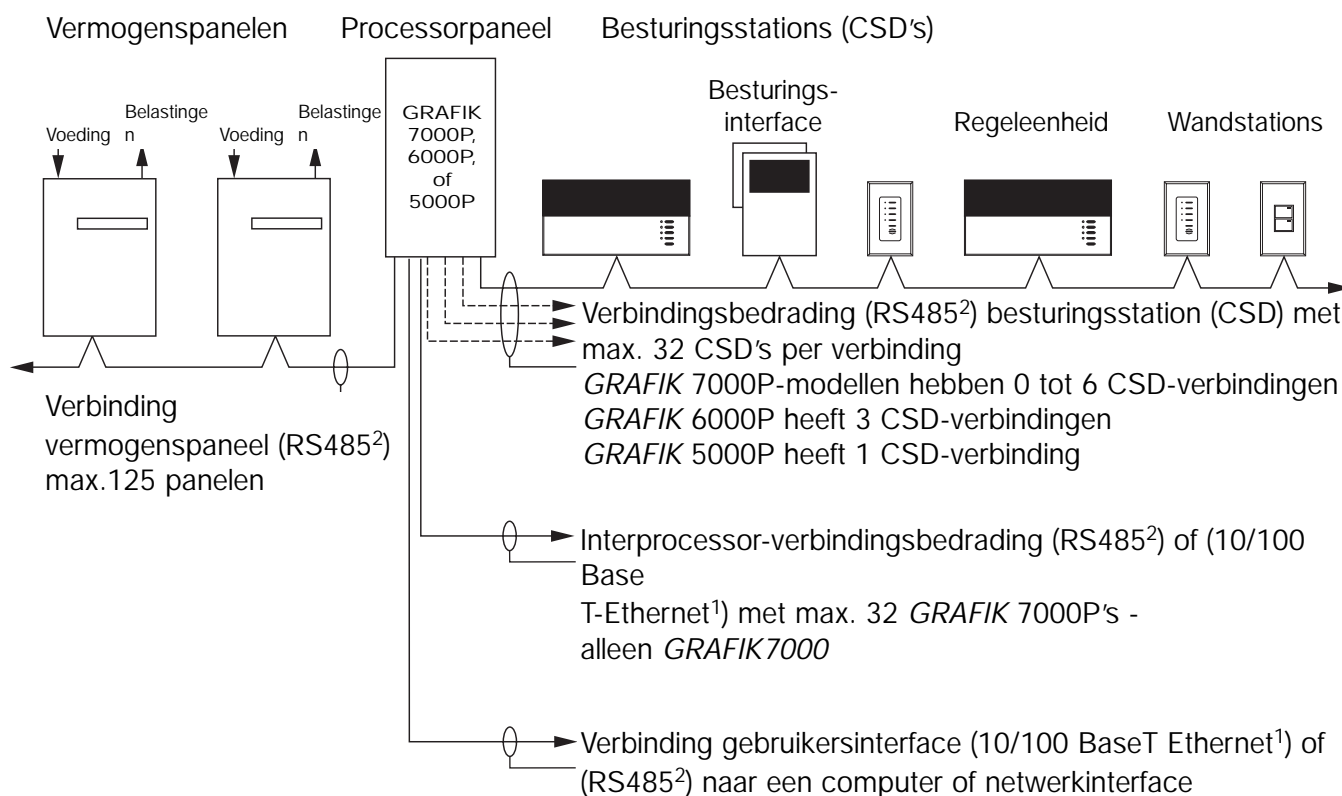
Vermogenspanelen Processorpaneel Besturingsstations (CSD's)

Voeding Belastingen Voeding Belastingen

GRAFIK 7000P, 6000P, of 5000P

Besturings-interface

Regeleenheid

Wandstations

Verbindingsbedrading (RS485$^2$) besturingsstation (CSD) met max. 32 CSD's per verbinding
GRAFIK 7000P-modellen hebben 0 tot 6 CSD-verbindingen
GRAFIK 6000P heeft 3 CSD-verbindingen
GRAFIK 5000P heeft 1 CSD-verbinding

Verbinding vermogenspaneel (RS485$^2$) max.125 panelen

Interprocessor-verbindingsbedrading (RS485$^2$) of (10/100 Base
T-Ethernet$^1$) met max. 32 GRAFIK 7000P's - alleen GRAFIK7000

Verbinding gebruikersinterface (10/100 BaseT Ethernet$^1$) of (RS485$^2$) naar een computer of netwerkinterface